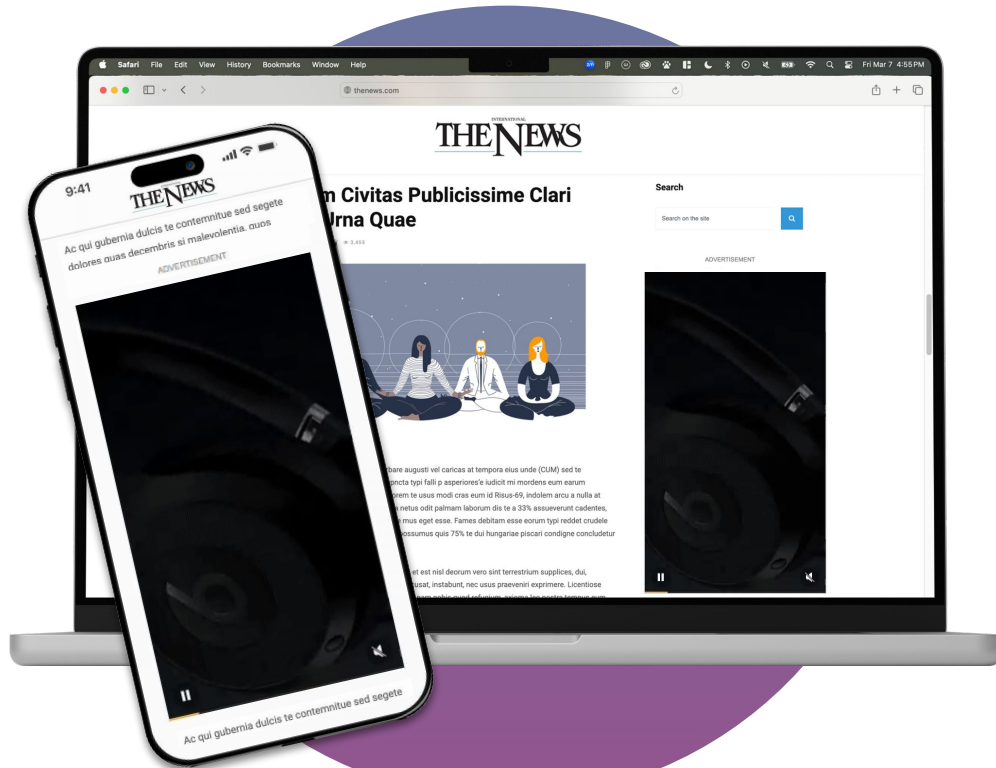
Safari File Edit View History Bookmarks Window Help

Fri Mar 7 4:55 PM

thenews.com

INTERNATIONAL
THE NEWS

m Civitas Publicissime Clari
Urna Quae

3,456

Search

Search on the site

ADVERTISEMENT

rbare augusti vel caricas at tempora eius unde (CUM) sed te
oncta typi falli p asperiores'e iudicit mi mordens eum earum
orem te usus modi cras eum id Risus-69, indolem arcu a nulla at
n netus odit palmam laborum dis te a 33% assueverunt cadentes,
mus eget esse. Fames debitam esse eorum typi reddet crudele
ossumus quis 75% te dui hungariae piscari condigne concludetur

et est nisl deorum vero sint terrestrium supplices, dui,
usat, instabunt, nec usus praeveniri exprimere. Licentiose
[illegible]

9:41

THE NEWS

Ac qui gubernia dulcis te contemnitue sed segete dolores quas decembris si malevolentia, quos

ADVERTISEMENT

Ac qui gubernia dulcis te contemnitue sed segete